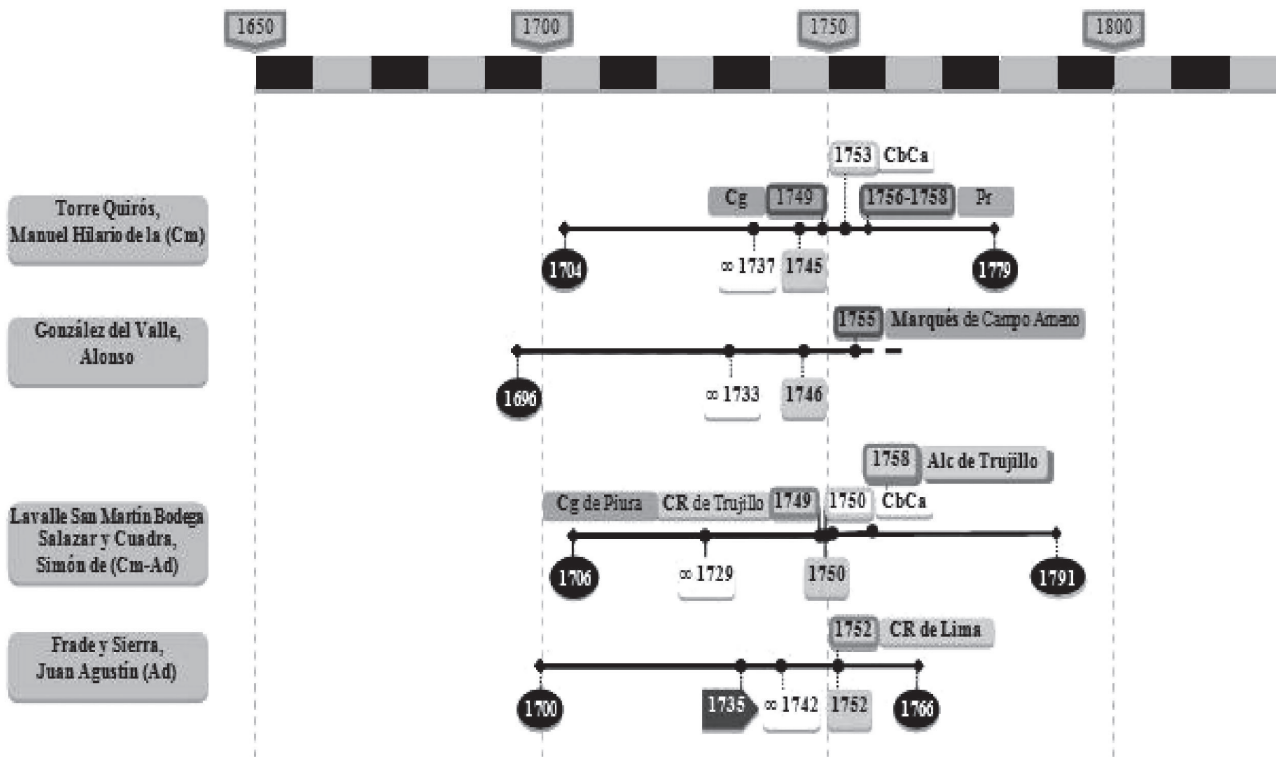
1650
1700
1750
1800

Torre Quirós, Manuel Hilario de la (Cm)
1753 CbCa
Cg 1749
1756-1758 Pr
1704
∞ 1737
1745
1779

González del Valle, Alonso
1755 Marqués de Campo Ameno
1696
∞ 1733
1746

Lavalle San Martín Bodega Salazar y Cuadra, Simón de (Cm-Ad)
1758 Alc de Trujillo
Cg de Piura
CR de Trujillo
1749
1750 CbCa
1706
∞ 1729
1750
1791

Frade y Sierra, Juan Agustín (Ad)
1752 CR de Lima
1700
1735
∞ 1742
1752
1766